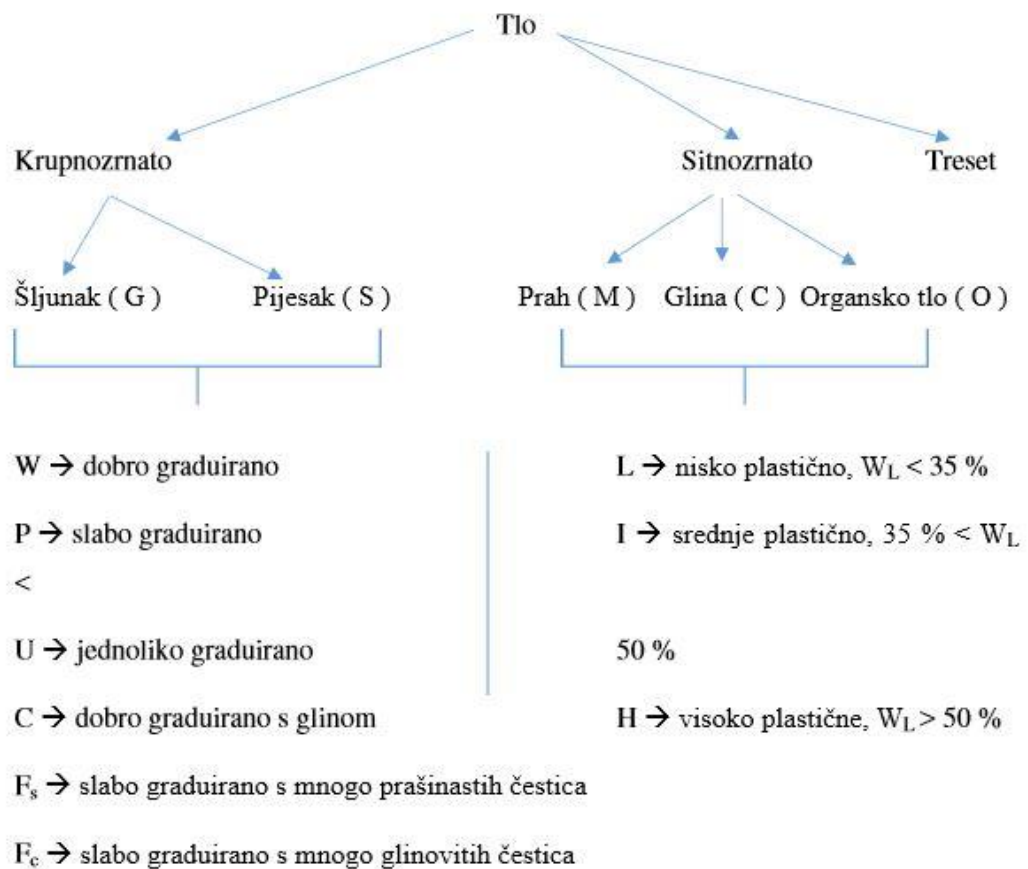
Tlo

Krupnozrnato

Sitnozrnato

Treset

Šljunak ( G )

Pijesak ( S )

Prah ( M )

Glina ( C )

Organsko tlo ( O )

W → dobro graduirano

P → slabo graduirano

<

U → jednoliko graduirano

C → dobro graduirano s glinom

$F_s$ → slabo graduirano s mnogo prašinastih čestica

$F_c$ → slabo graduirano s mnogo glinovitih čestica

L → nisko plastično, $W_L < 35$ %

I → srednje plastično, 35 % < $W_L$

50 %

H → visoko plastične, $W_L > 50$ %